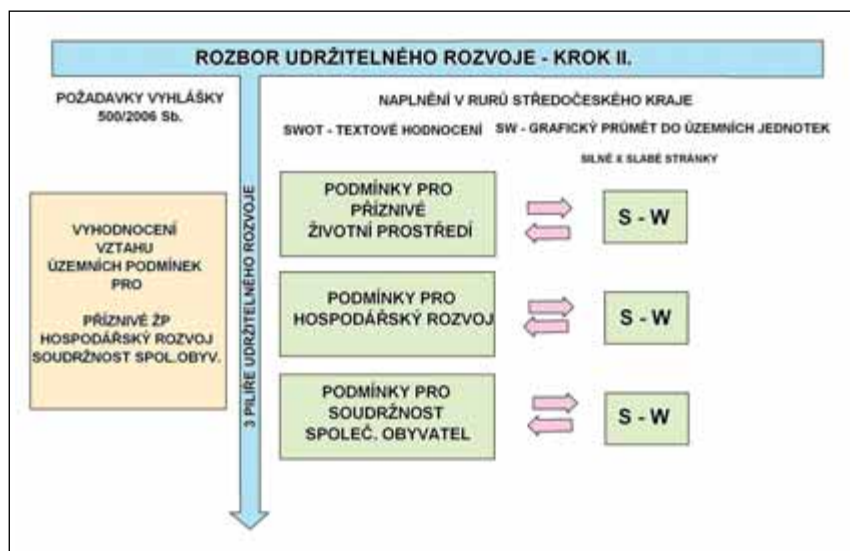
ROZBOR UDRŽITELNÉHO ROZVOJE - KROK II.

POŽADAVKY VYHLÁŠKY 500/2006 Sb.

NAPLNĚNÍ V RURÚ STŘEDOČESKÉHO KRAJE

SWOT - TEXTOVÉ HODNOCENÍ

SW - GRAFICKÝ PRŮMĚT DO ÚZEMNÍCH JEDNOTEK

SILNÉ X SLABÉ STRÁNKY

VYHODNOCENÍ VZTAHU ÚZEMNÍCH PODMÍNEK PRO

PŘÍZNIVÉ ŽP HOSPODÁŘSKÝ ROZVOJ SOUDRŽNOST SPOL.OBYV.

3 PILÍŘE UDRŽITELNÉHO ROZVOJE

PODMÍNKY PRO PŘÍZNIVÉ ŽIVOTNÍ PROSTŘEDÍ

S - W

PODMÍNKY PRO HOSPODÁŘSKÝ ROZVOJ

S - W

PODMÍNKY PRO SOUDRŽNOST SPOLEČ. OBYVATEL

S - W